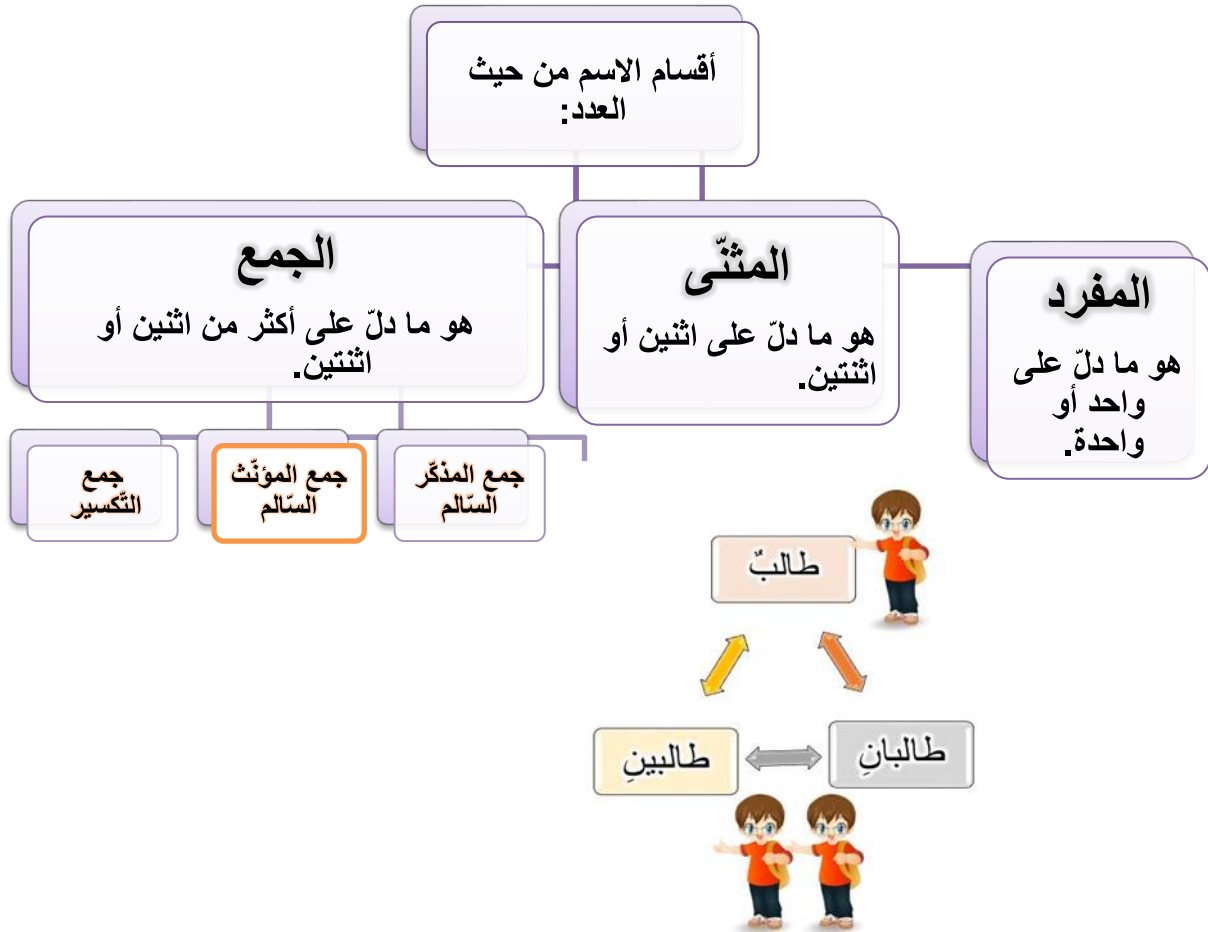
أقسام الاسم من حيث العدد:

المفرد
هو ما دلّ على واحد أو واحدة.

المثنّى
هو ما دلّ على اثنين أو اثنتين.

الجمع
هو ما دلّ على أكثر من اثنين أو اثنتين.

جمع المذكّر السّالم

جمع المؤنّث السّالم

جمع التّكسير

طالبٌ

طالبانِ

طالبينِ